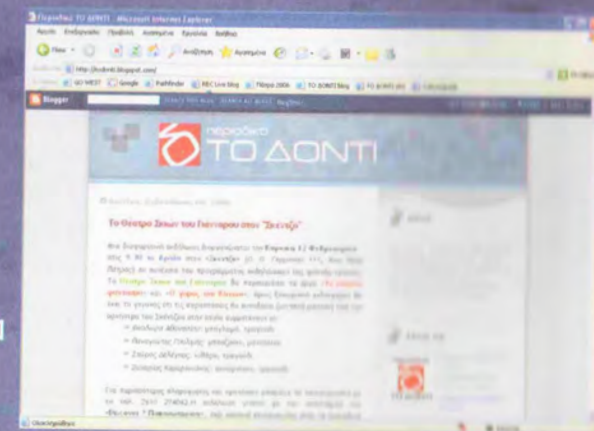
Περιοδικό ΤΟ ΔΟΝΤΙ - Microsoft Internet Explorer

Αρχείο Επεξεργασία Προβολή Αγαπημένα Εργαλεία Βοήθεια

Πίσω Αναζήτηση Αγαπημένα

http://todonti.blogspot.com

Blogger

περιοδικό
ΤΟ ΔΟΝΤΙ

Το Θέατρο Σκιών του Γκίτναρου στον "Σκεντζή"

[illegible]

ΤΟ ΔΟΝΤΙ